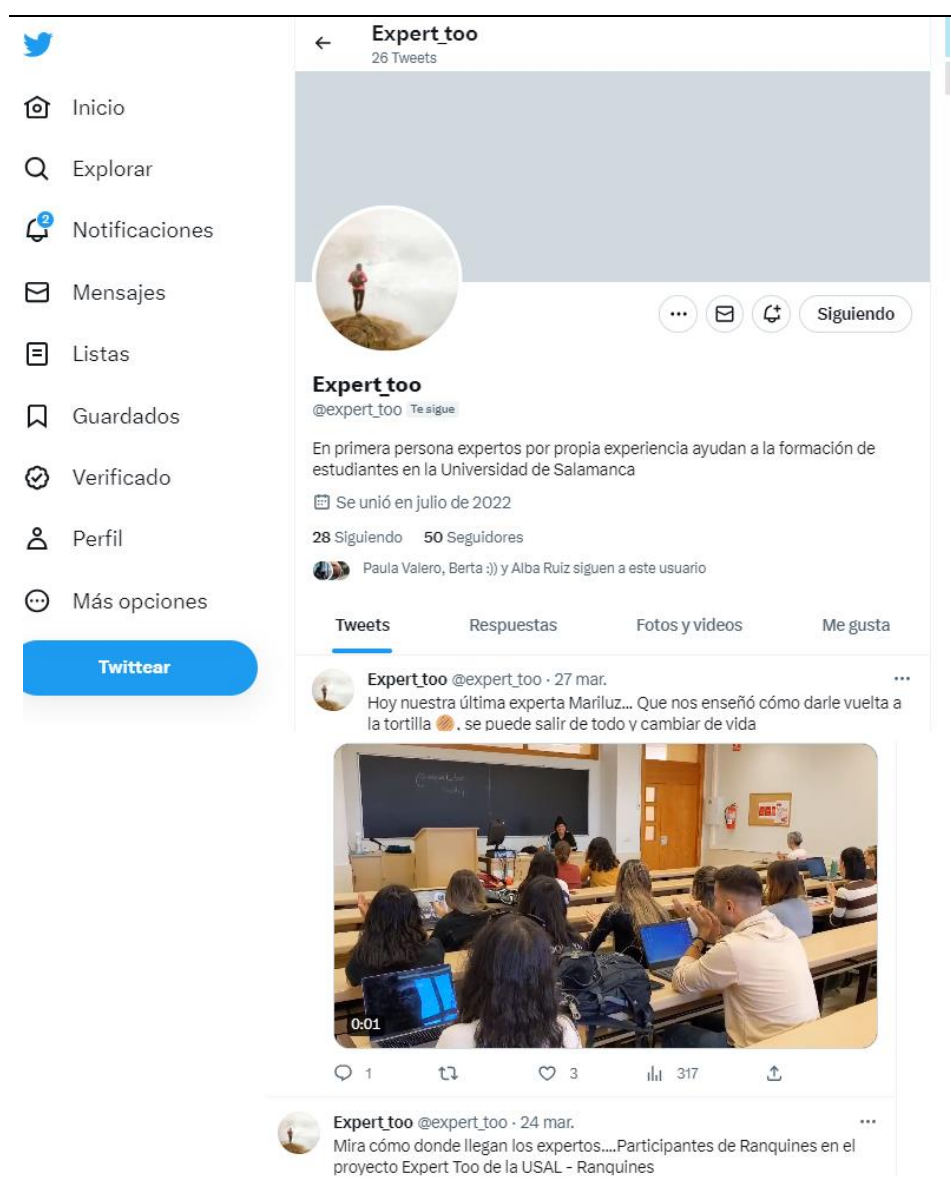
Inicio
Explorar
2
Notificaciones
Mensajes
Listas
Guardados
Verificado
Perfil
Más opciones
Twittear

Expert_too
26 Tweets

Siguiendo

Expert_too
@expert_too Te sigue

En primera persona expertos por propia experiencia ayudan a la formación de estudiantes en la Universidad de Salamanca

Se unió en julio de 2022

28 Siguiendo 50 Seguidores

Paula Valero, Berta :)) y Alba Ruiz siguen a este usuario

Tweets Respuestas Fotos y videos Me gusta

Expert_too @expert_too · 27 mar.
Hoy nuestra última experta Mariluz... Que nos enseñó cómo darle vuelta a la tortilla, se puede salir de todo y cambiar de vida

0:01

1 3 317

Expert_too @expert_too · 24 mar.
Mira cómo donde llegan los expertos....Participantes de Ranquines en el proyecto Expert Too de la USAL - Ranquines